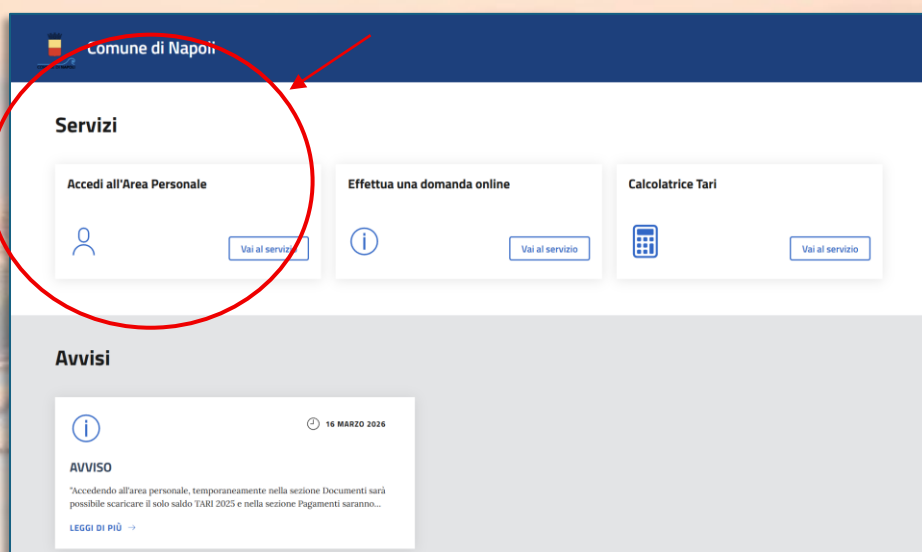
Comune di Napoli

Servizi

Accedi all'Area Personale

Vai al servizio

Effettua una domanda online

Vai al servizio

Calcolatrice Tari

Vai al servizio

Avvisi

16 MARZO 2026

AVVISO

"Accedendo all'area personale, temporaneamente nella sezione Documenti sarà possibile scaricare il solo saldo TARI 2025 e nella sezione Pagamenti saranno...

LEGGI DI PIÙ →